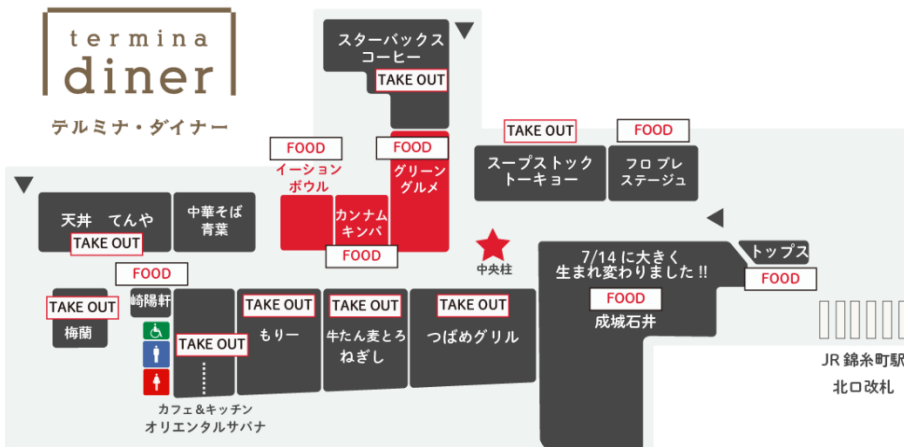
termina
diner
テルミナ・ダイナー

スターバックス
コーヒー
TAKE OUT

TAKE OUT
FOOD

FOOD
イーション
ボウル

FOOD
グリーン
グルメ

カンナム
キンパ
FOOD

スープストック
トーキョー

フロ プレ
ステージュ

天丼 てんや
TAKE OUT

中華そば
青葉

中央柱

7/14 に大きく
生まれ変わりました !!
FOOD
成城石井

トップス
FOOD

FOOD
崎陽軒

TAKE OUT
梅蘭

TAKE OUT
もりー

TAKE OUT
牛たん麦とろ
ねぎし

TAKE OUT
つばめグリル

TAKE OUT

カフェ&キッチン
オリエンタルサバナ

JR 錦糸町駅
北口改札